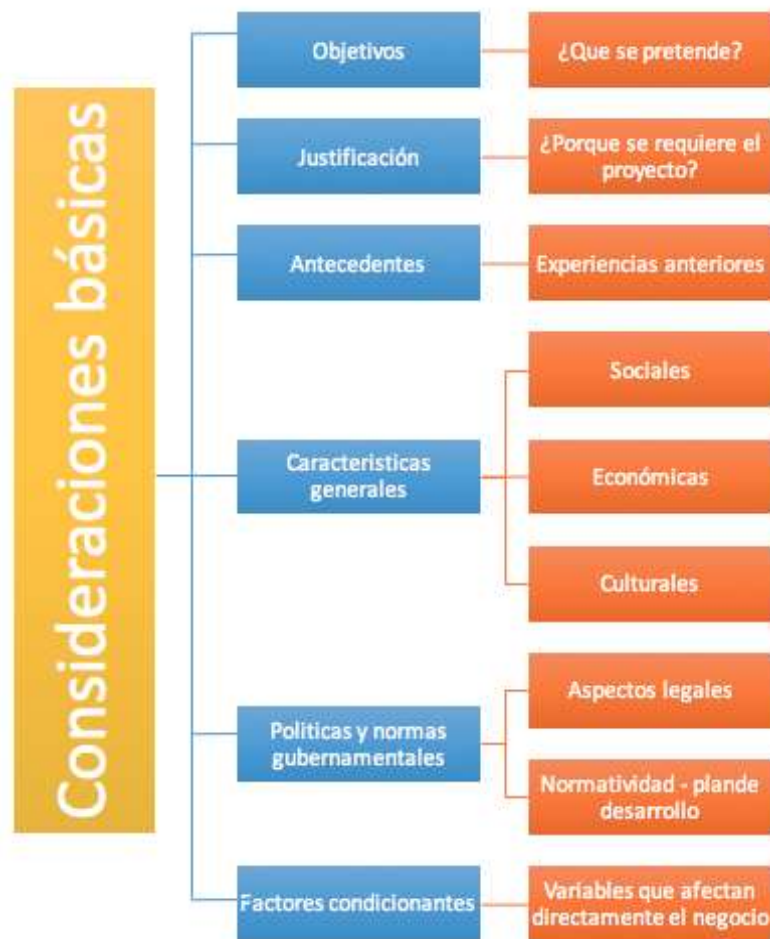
Consideraciones básicas

Objetivos

¿Que se pretende?

Justificación

¿Porque se requiere el proyecto?

Antecedentes

Experiencias anteriores

Caracteristicas generales

Sociales

Económicas

Culturales

Politicas y normas gubernamentales

Aspectos legales

Normatividad - plande desarrollo

Factores condicionantes

Variables que afectan directamente el negocio